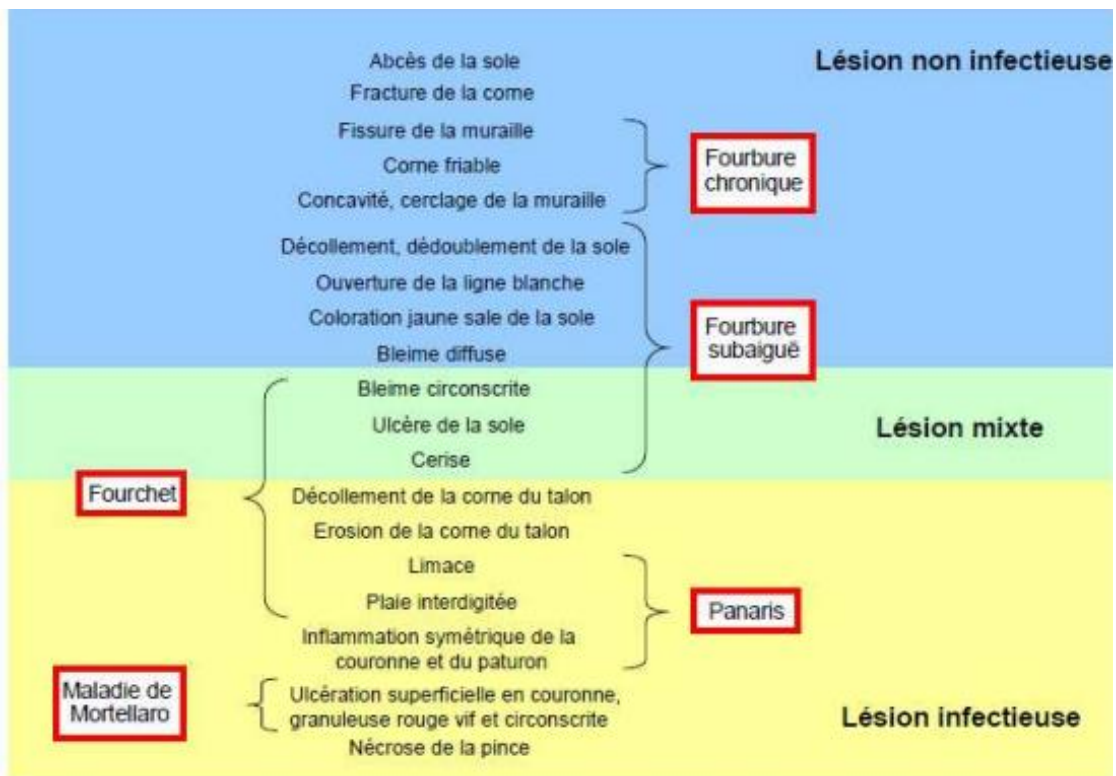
Abcès de la sole

Fracture de la corne

Fissure de la muraille

Corne friable

Concavité, cerclage de la muraille

Fourbure chronique

Lésion non infectieuse

Décollement, dédoublement de la sole

Ouverture de la ligne blanche

Coloration jaune sale de la sole

Bleime diffuse

Fourbure subaiguë

Bleime circonscrite

Ulcère de la sole

Cerise

Lésion mixte

Fourchet

Décollement de la corne du talon

Erosion de la corne du talon

Limace

Plaie interdigitée

Inflammation symétrique de la couronne et du paturon

Panaris

Maladie de Mortellaro

Ulcération superficielle en couronne, granuleuse rouge vif et circonscrite

Nécrose de la pince

Lésion infectieuse